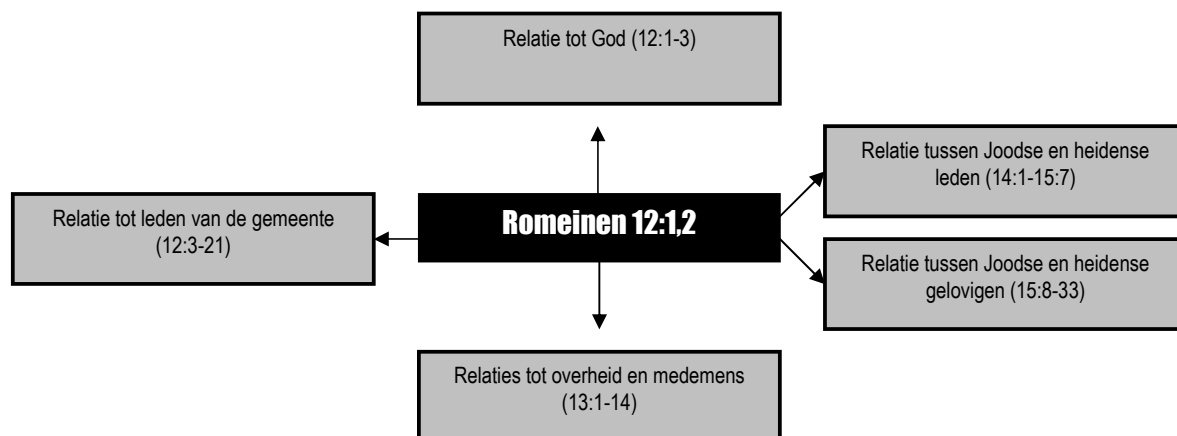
Relatie tot God (12:1-3)

Relatie tussen Joodse en heidense leden (14:1-15:7)

Relatie tot leden van de gemeente (12:3-21)

Romeinen 12:1,2

Relatie tussen Joodse en heidense gelovigen (15:8-33)

Relaties tot overheid en medemens (13:1-14)